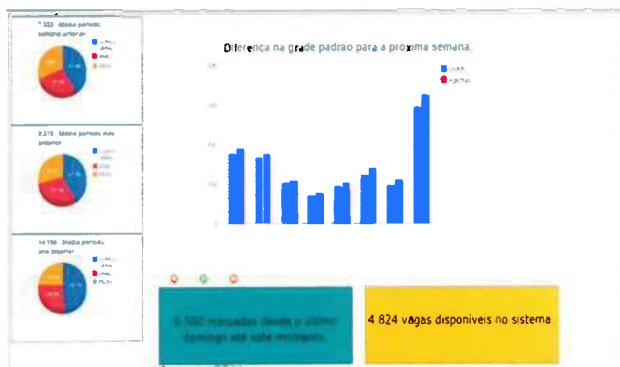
Diferença na grade padrao para a proxima semana

4 824 vagas disponiveis no sistema

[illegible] Media periodo semana anterior

9.215 Media periodo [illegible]

14 156 Media periodo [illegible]

6 560 marcados desde o ultimo domingo até este momento